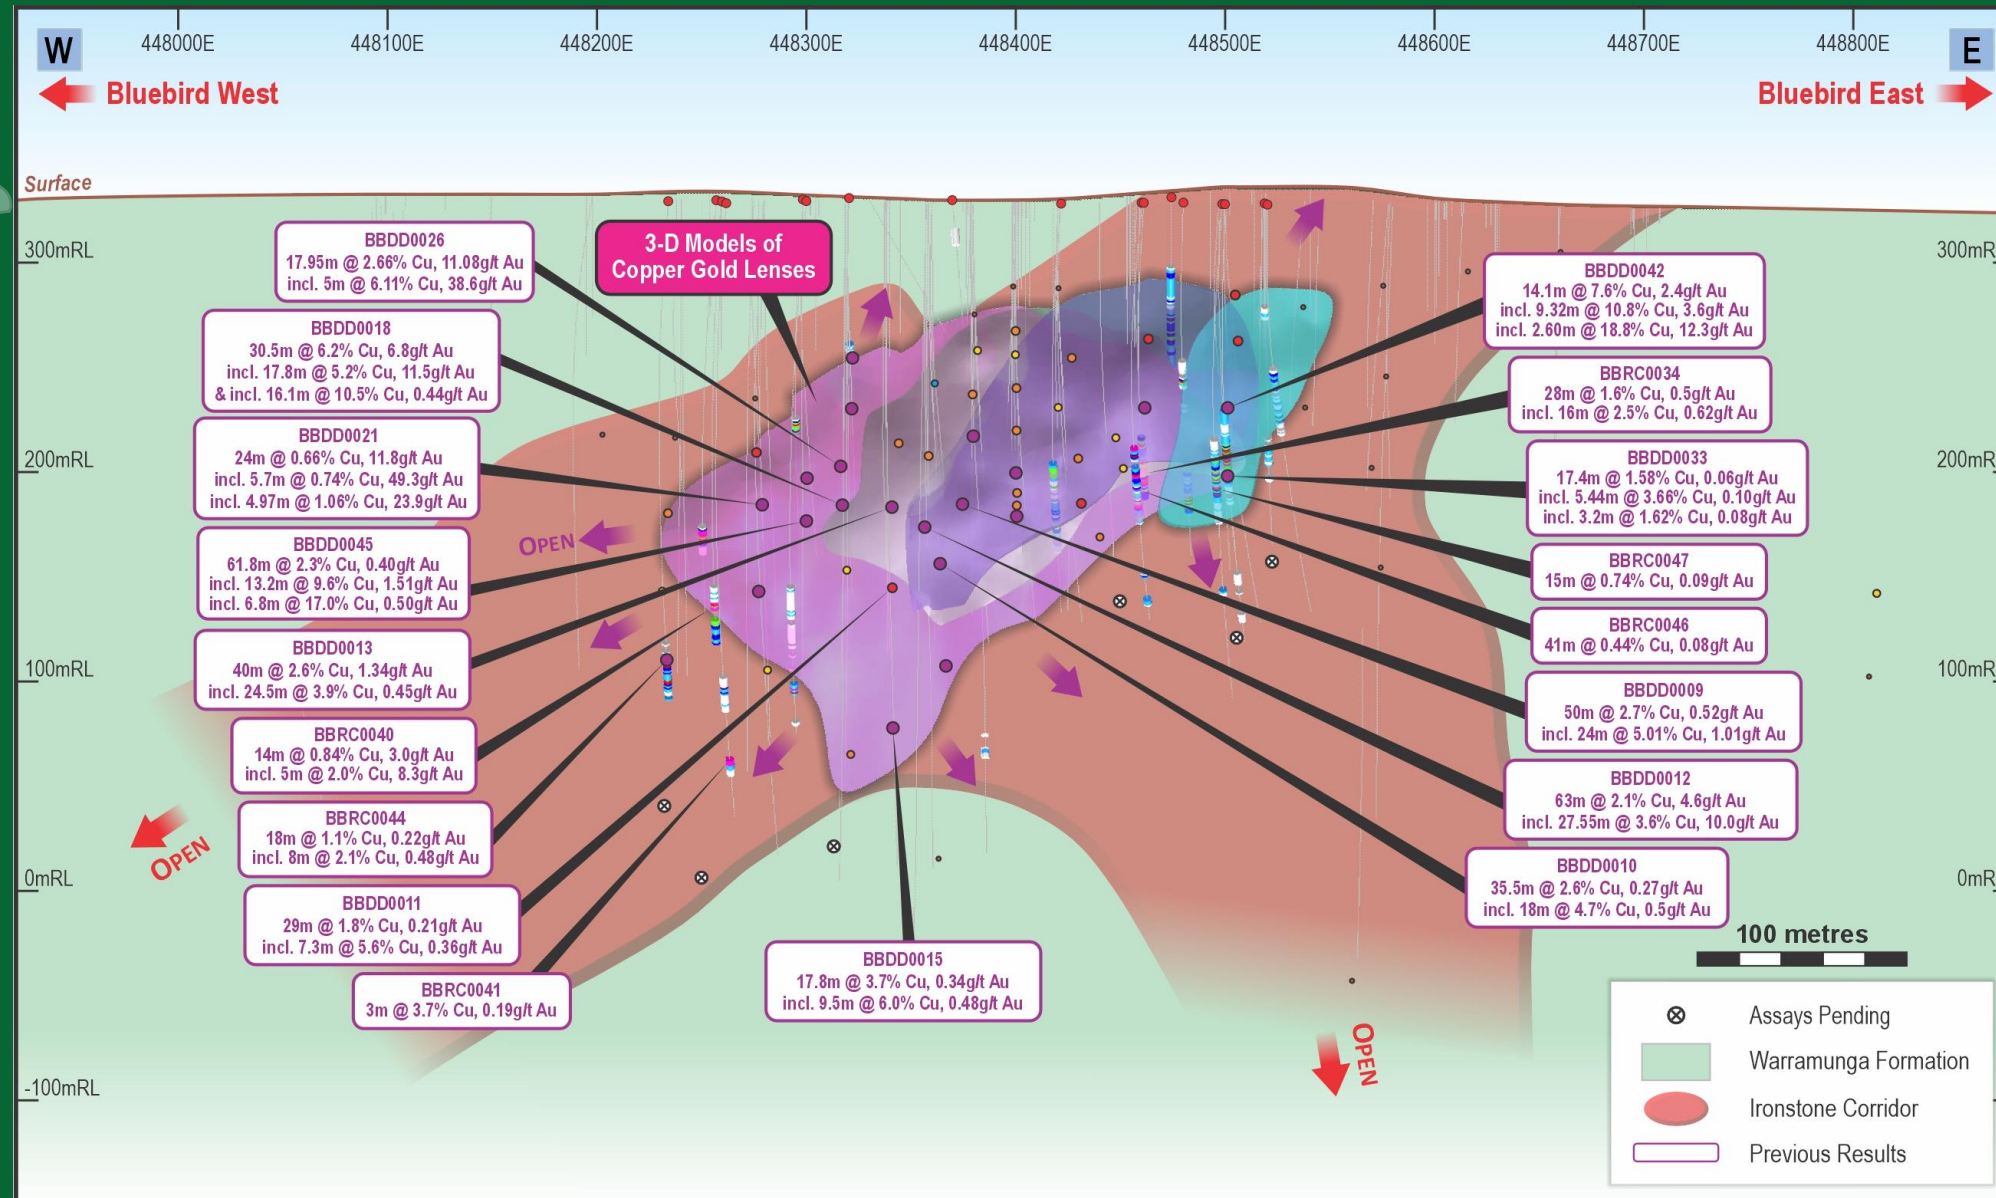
W

448000E 448100E 448200E 448300E 448400E 448500E 448600E 448700E 448800E

E

Bluebird West

Bluebird East

Surface

300mRL

300mRL

200mRL

200mRL

100mRL

100mRL

0mRL

0mRL

-100mRL

BBDD0026
17.95m @ 2.66% Cu, 11.08g/t Au
incl. 5m @ 6.11% Cu, 38.6g/t Au

3-D Models of Copper Gold Lenses

BBDD0018
30.5m @ 6.2% Cu, 6.8g/t Au
incl. 17.8m @ 5.2% Cu, 11.5g/t Au
& incl. 16.1m @ 10.5% Cu, 0.44g/t Au

BBDD0021
24m @ 0.66% Cu, 11.8g/t Au
incl. 5.7m @ 0.74% Cu, 49.3g/t Au
incl. 4.97m @ 1.06% Cu, 23.9g/t Au

BBDD0045
61.8m @ 2.3% Cu, 0.40g/t Au
incl. 13.2m @ 9.6% Cu, 1.51g/t Au
incl. 6.8m @ 17.0% Cu, 0.50g/t Au

BBDD0013
40m @ 2.6% Cu, 1.34g/t Au
incl. 24.5m @ 3.9% Cu, 0.45g/t Au

BBRC0040
14m @ 0.84% Cu, 3.0g/t Au
incl. 5m @ 2.0% Cu, 8.3g/t Au

BBRC0044
18m @ 1.1% Cu, 0.22g/t Au
incl. 8m @ 2.1% Cu, 0.48g/t Au

BBDD0011
29m @ 1.8% Cu, 0.21g/t Au
incl. 7.3m @ 5.6% Cu, 0.36g/t Au

BBRC0041
3m @ 3.7% Cu, 0.19g/t Au

BBDD0015
17.8m @ 3.7% Cu, 0.34g/t Au
incl. 9.5m @ 6.0% Cu, 0.48g/t Au

BBDD0042
14.1m @ 7.6% Cu, 2.4g/t Au
incl. 9.32m @ 10.8% Cu, 3.6g/t Au
incl. 2.60m @ 18.8% Cu, 12.3g/t Au

BBRC0034
28m @ 1.6% Cu, 0.5g/t Au
incl. 16m @ 2.5% Cu, 0.62g/t Au

BBDD0033
17.4m @ 1.58% Cu, 0.06g/t Au
incl. 5.44m @ 3.66% Cu, 0.10g/t Au
incl. 3.2m @ 1.62% Cu, 0.08g/t Au

BBRC0047
15m @ 0.74% Cu, 0.09g/t Au

BBRC0046
41m @ 0.44% Cu, 0.08g/t Au

BBDD0009
50m @ 2.7% Cu, 0.52g/t Au
incl. 24m @ 5.01% Cu, 1.01g/t Au

BBDD0012
63m @ 2.1% Cu, 4.6g/t Au
incl. 27.55m @ 3.6% Cu, 10.0g/t Au

BBDD0010
35.5m @ 2.6% Cu, 0.27g/t Au
incl. 18m @ 4.7% Cu, 0.5g/t Au

OPEN

OPEN

OPEN

100 metres

Assays Pending
Warramunga Formation
Ironstone Corridor
Previous Results